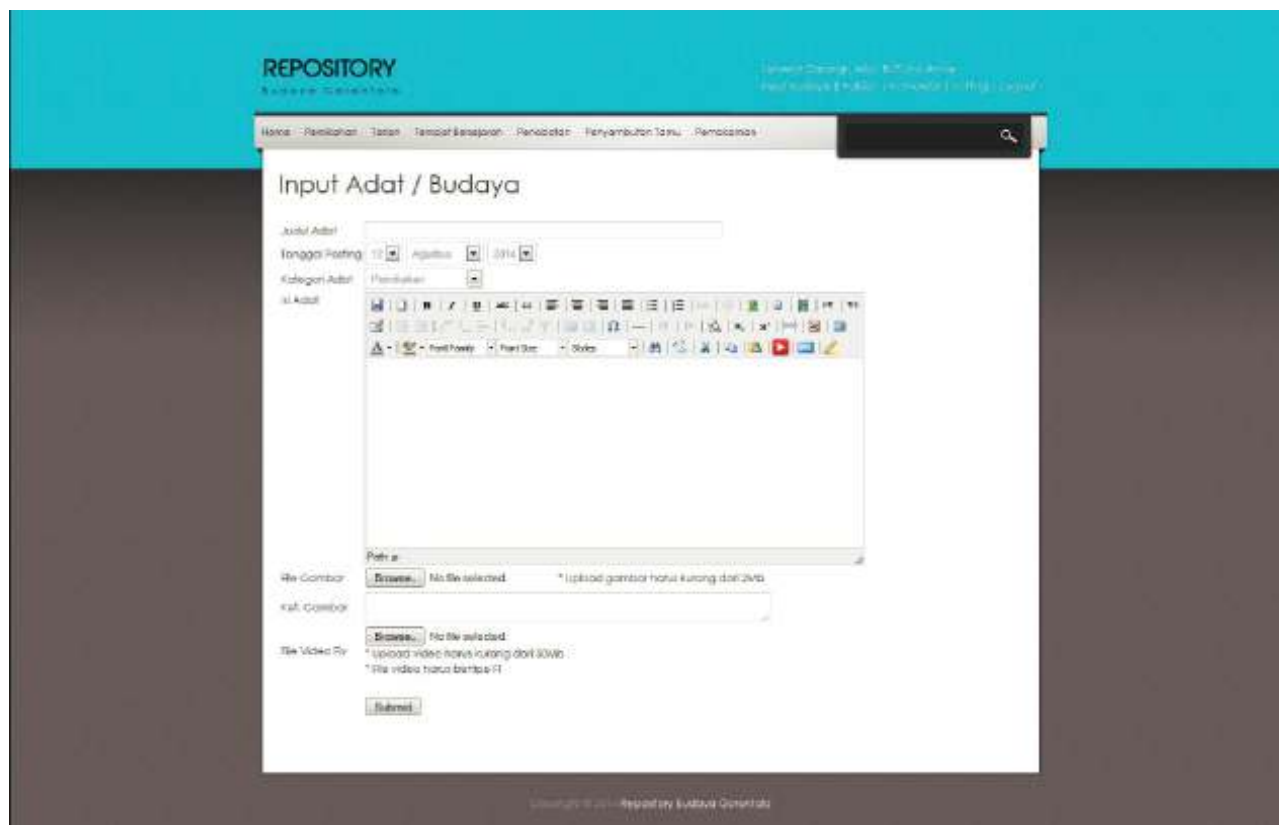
REPOSITORY
Budaya Gorontalo

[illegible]
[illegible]

Home Pernikahan Tarian Tempat Bersejarah Pemakaman Penyambutan Tamu Pemakaman

Input Adat / Budaya

Judul Adat
Tanggal Posting 12 Agustus 2014
Kategori Adat Pernikahan
Isi Adat

Font Family Font Size Styles

Path: p

File Gambar Browse... No file selected. * Upload gambar harus kurang dari 2Mb
Ket. Gambar

File Video Flv Browse... No file selected.
* Upload video harus kurang dari 30Mb
* File video harus bertipe Fl

Submit

Copyright © 2014 Repository Budaya Gorontalo